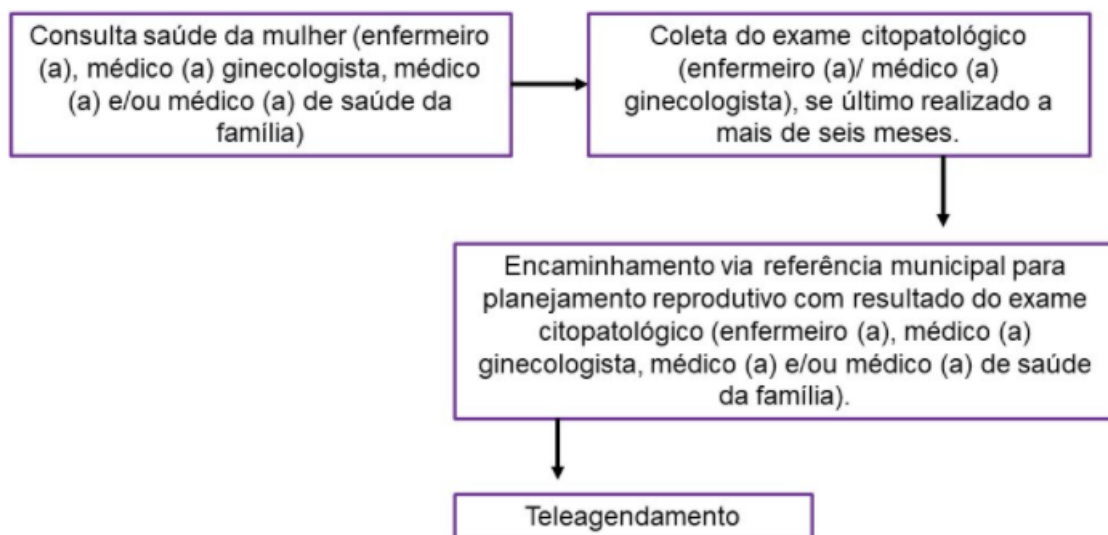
Consulta saúde da mulher (enfermeiro (a), médico (a) ginecologista, médico (a) e/ou médico (a) de saúde da família)

Coleta do exame citopatológico (enfermeiro (a)/ médico (a) ginecologista), se último realizado a mais de seis meses.

Encaminhamento via referência municipal para planejamento reprodutivo com resultado do exame citopatológico (enfermeiro (a), médico (a) ginecologista, médico (a) e/ou médico (a) de saúde da família).

Teleagendamento